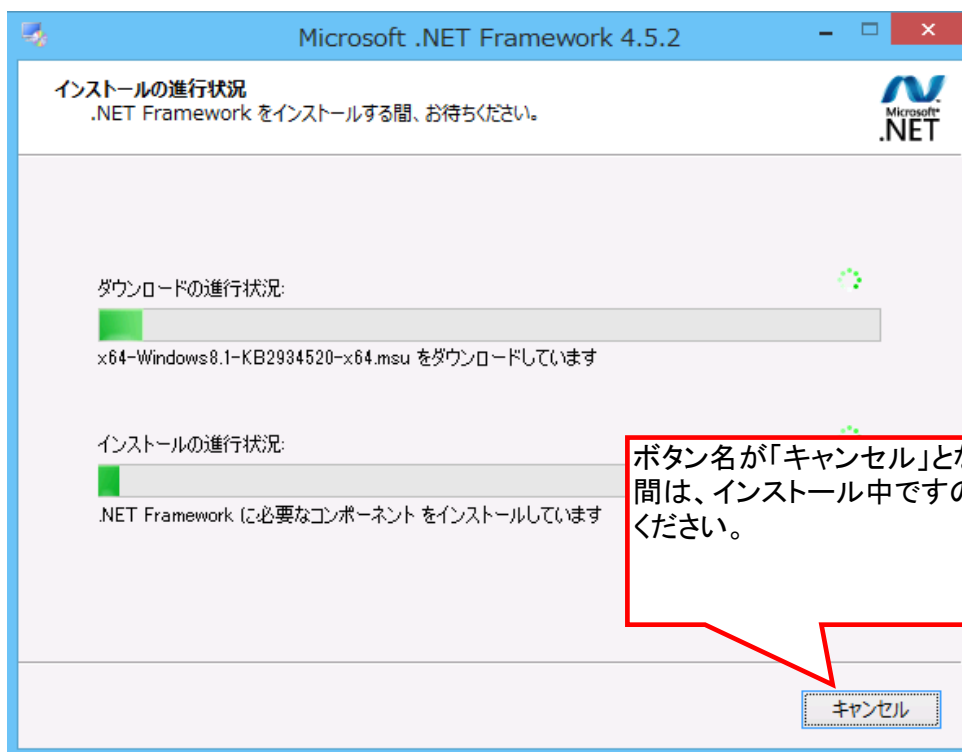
Microsoft .NET Framework 4.5.2

インストールの進行状況
.NET Framework をインストールする間、お待ちください。

Microsoft
.NET

ダウンロードの進行状況:

x64-Windows8.1-KB2934520-x64.msu をダウンロードしています

インストールの進行状況:

.NET Framework に必要なコンポーネント をインストールしています

ボタン名が「キャンセル」と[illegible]
間は、インストール中ですの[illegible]
ください。

キャンセル